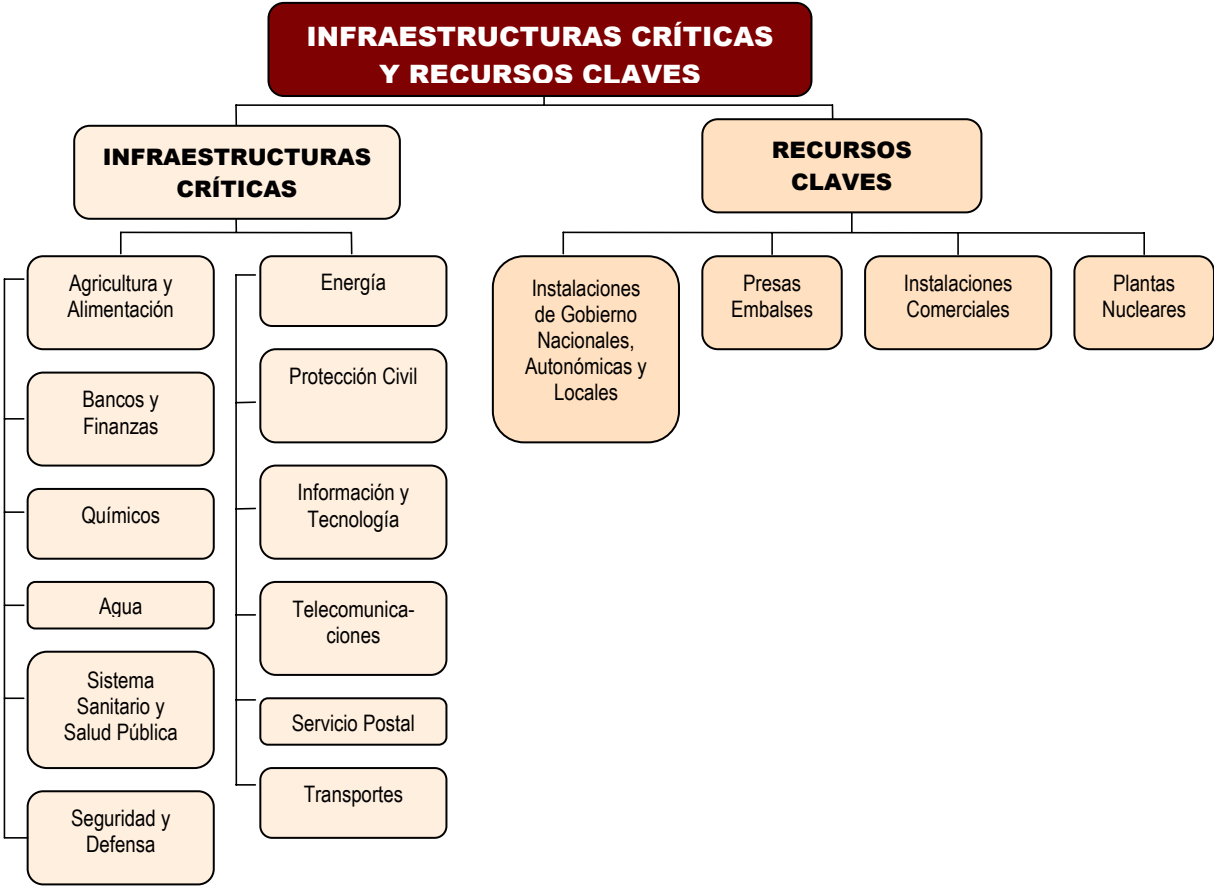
INFRAESTRUCTURAS CRÍTICAS Y RECURSOS CLAVES

INFRAESTRUCTURAS CRÍTICAS

Agricultura y Alimentación

Bancos y Finanzas

Químicos

Agua

Sistema Sanitario y Salud Pública

Seguridad y Defensa

Energía

Protección Civil

Información y Tecnología

Telecomunicaciones

Servicio Postal

Transportes

RECURSOS CLAVES

Instalaciones de Gobierno Nacionales, Autonómicas y Locales

Presas Embalses

Instalaciones Comerciales

Plantas Nucleares